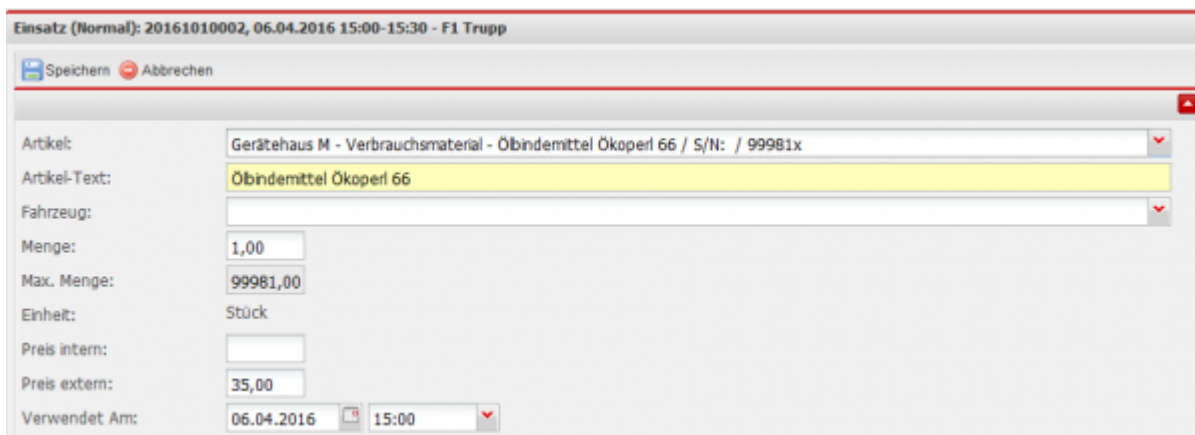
Einsatz (Normal): 20161010002, 06.04.2016 15:00-15:30 - F1 Trupp

Speichern Abbrechen

Artikel: Gerätehaus M - Verbrauchsmaterial - Ölbindemittel Ökoperl 66 / S/N: / 99981x

Artikel-Text: Ölbindemittel Ökoperl 66

Fahrzeug:

Menge: 1,00

Max. Menge: 99981,00

Einheit: Stück

Preis intern:

Preis extern: 35,00

Verwendet Am: 06.04.2016 15:00